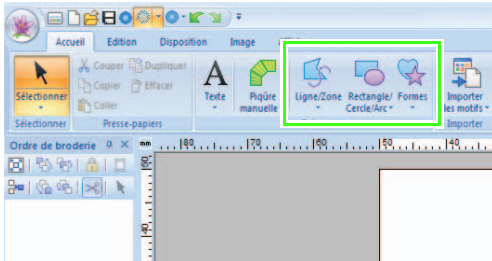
Accueil Edition Disposition Image

Sélectionner
Couper
Copier
Coller
Dupliquer
Effacer
Texte
Piqûre manuelle
Ligne/Zone
Rectangle/ Cercle/Arc
Formes
Importer les motifs
Sélectionner
Presse-papiers
Importer

Ordre de broderie

mm 180 170 160 150 140